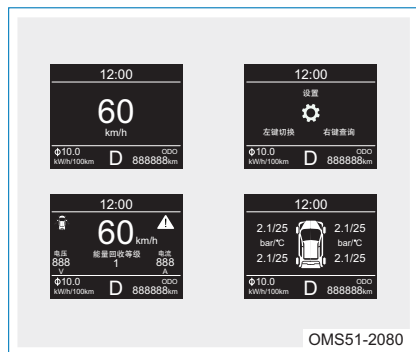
12:00
60
km/h
Φ10.0
kW/h/100km
D
ODO
888888km

12:00
设置
左键切换
右键查询
Φ10.0
kW/h/100km
D
ODO
888888km

12:00
60
km/h
电压
888
V
能量回收等级
1
电流
888
A
Φ10.0
kW/h/100km
D
ODO
888888km

12:00
2.1/25
bar/℃
2.1/25
2.1/25
bar/℃
2.1/25
Φ10.0
kW/h/100km
D
ODO
888888km

OMS51-2080